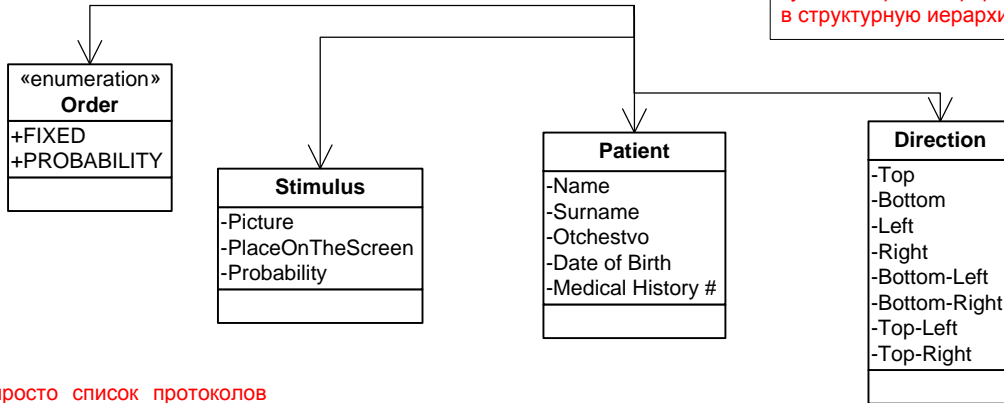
в структурную иерархи

«enumeration»
Order
+FIXED
+PROBABILITY

Stimulus
-Picture
-PlaceOnTheScreen
-Probability

Patient
-Name
-Surname
-Otchestvo
-Date of Birth
-Medical History #

Direction
-Top
-Bottom
-Left
-Right
-Bottom-Left
-Bottom-Right
-Top-Left
-Top-Right

просто список протоколов